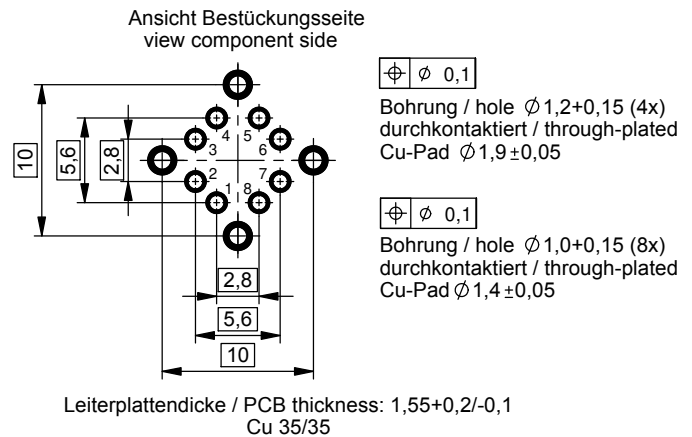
Ansicht Bestückungsseite
view component side

10
5,6
2,8

4 5
3 6
2 7
1 8

2,8
5,6
10

⌖ ∅ 0,1
Bohrung / hole ∅1,2+0,15 (4x)
durchkontaktiert / through-plated
Cu-Pad ∅1,9 ±0,05

⌖ ∅ 0,1
Bohrung / hole ∅1,0+0,15 (8x)
durchkontaktiert / through-plated
Cu-Pad ∅1,4 ±0,05

Leiterplattendicke / PCB thickness: 1,55+0,2/-0,1
Cu 35/35